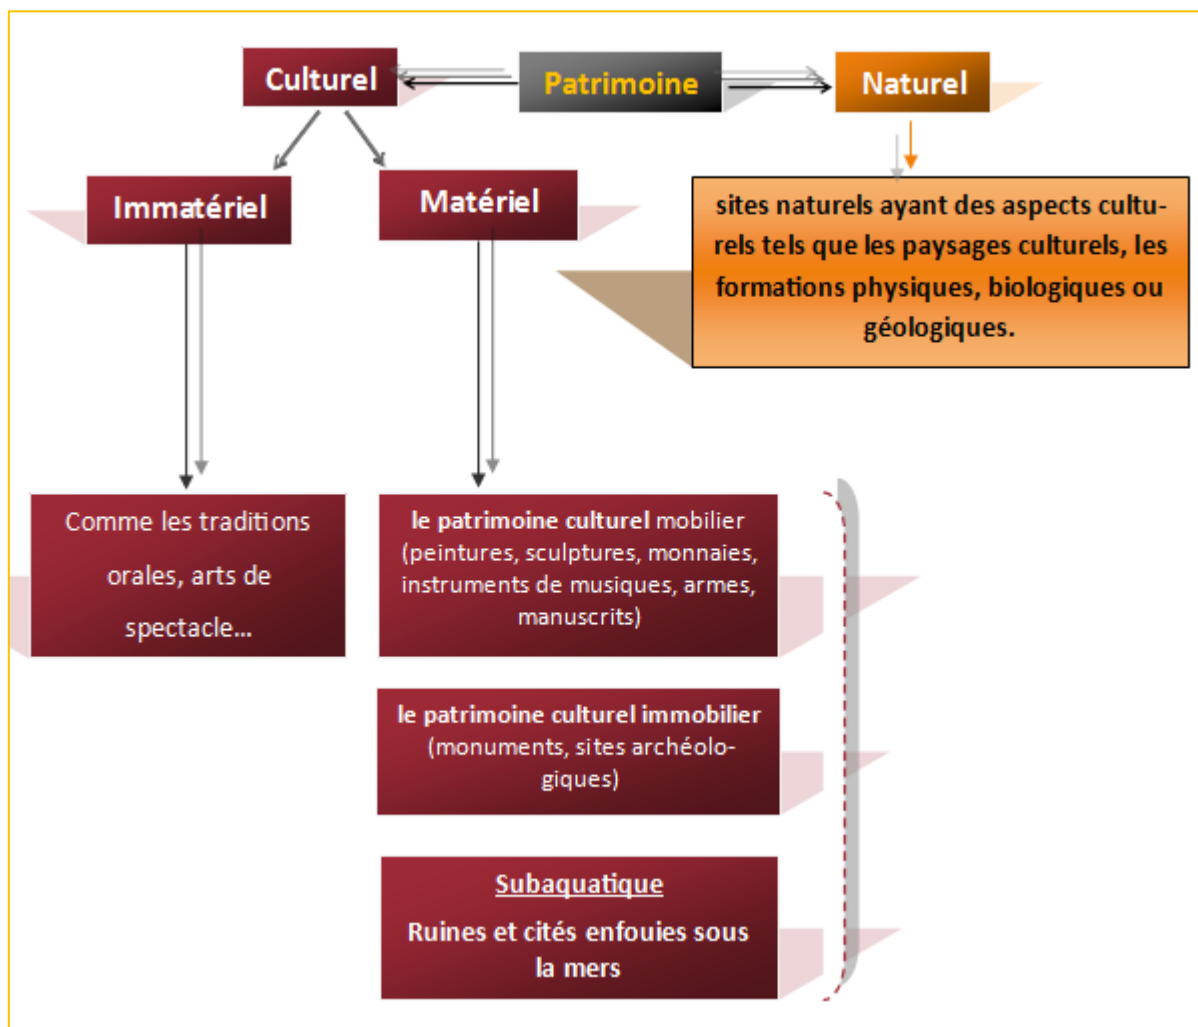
Culturel

Patrimoine

Naturel

Immatériel

Matériel

sites naturels ayant des aspects culturels tels que les paysages culturels, les formations physiques, biologiques ou géologiques.

Comme les traditions orales, arts de spectacle…

le patrimoine culturel mobilier (peintures, sculptures, monnaies, instruments de musiques, armes, manuscrits)

le patrimoine culturel immobilier (monuments, sites archéologiques)

Subaquatique

Ruines et cités enfouies sous la mers